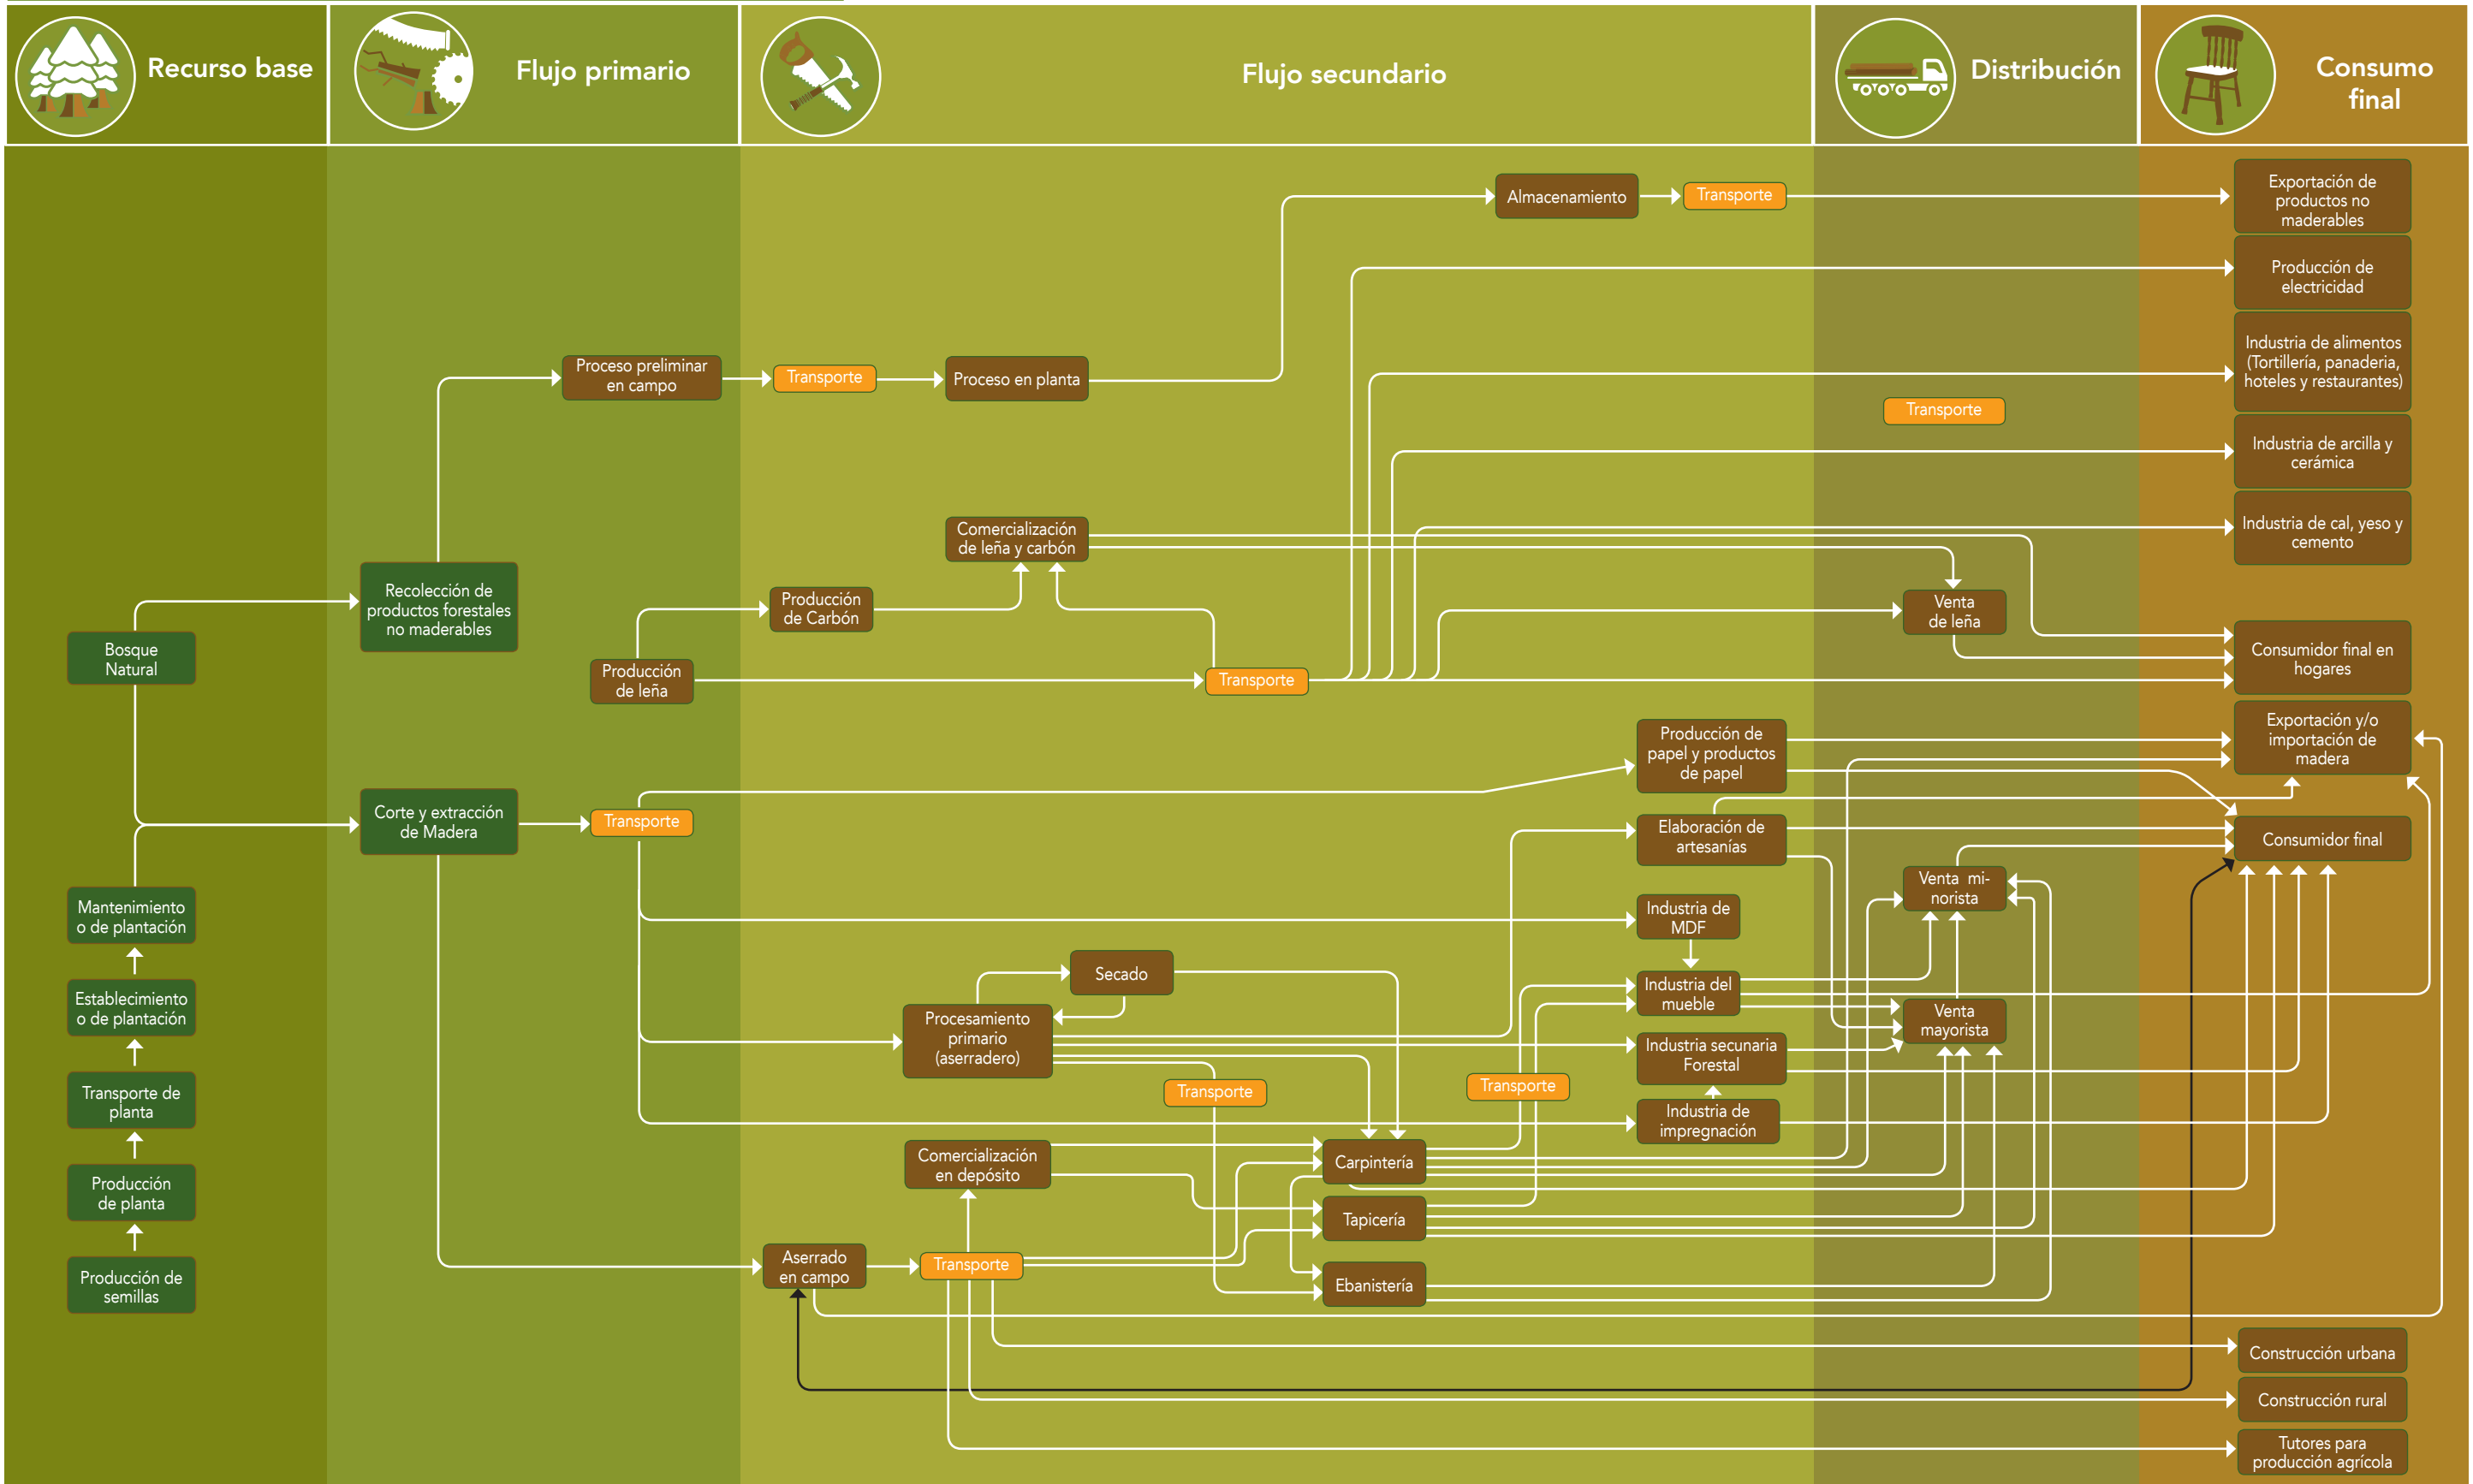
Recurso base

Flujo primario

Flujo secundario

Distribución

Consumo final

Almacenamiento

Transporte

Exportación de productos no maderables

Producción de electricidad

Proceso preliminar en campo

Transporte

Proceso en planta

Industria de alimentos (Tortillería, panadería, hoteles y restaurantes)

Transporte

Industria de arcilla y cerámica

Comercialización de leña y carbón

Industria de cal, yeso y cemento

Producción de Carbón

Venta de leña

Recolección de productos forestales no maderables

Bosque Natural

Producción de leña

Transporte

Consumidor final en hogares

Producción de papel y productos de papel

Exportación y/o importación de madera

Corte y extracción de Madera

Transporte

Elaboración de artesanías

Consumidor final

Mantenimiento o de plantación

Venta minorista

Industria de MDF

Secado

Establecimiento o de plantación

Industria del mueble

Procesamiento primario (aserradero)

Venta mayorista

Industria secunaria Forestal

Transporte de planta

Transporte

Transporte

Industria de impregnación

Comercialización en depósito

Carpintería

Producción de planta

Tapicería

Aserrado en campo

Transporte

Producción de semillas

Ebanistería

Construcción urbana

Construcción rural

Tutores para producción agrícola